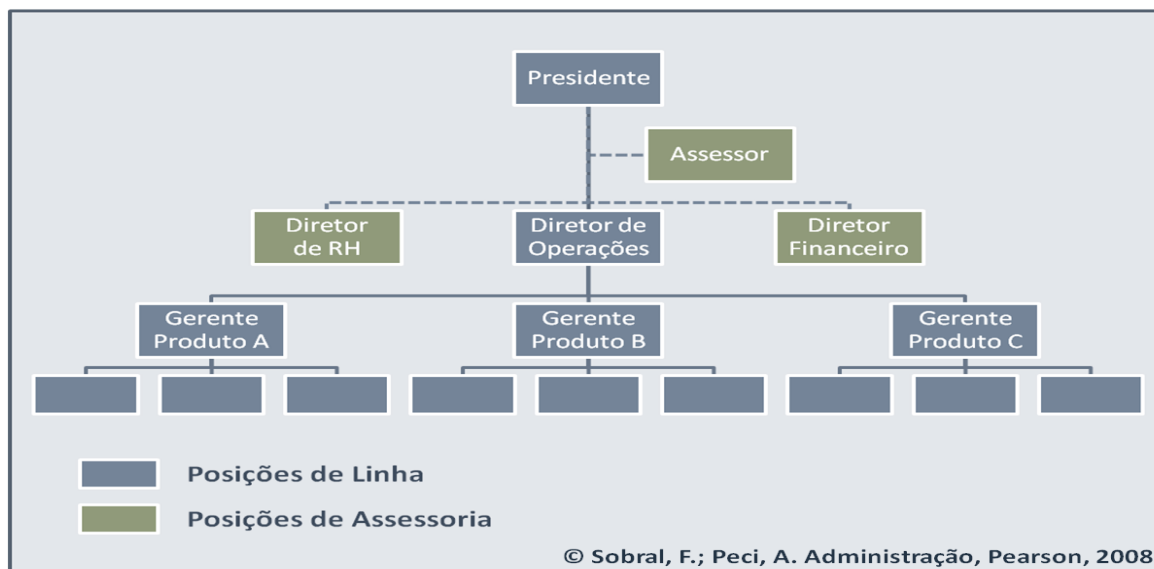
Presidente

Assessor

Diretor de RH

Diretor de Operações

Diretor Financeiro

Gerente Produto A

Gerente Produto B

Gerente Produto C

Posições de Linha

Posições de Assessoria

© Sobral, F.; Peci, A. Administração, Pearson, 2008